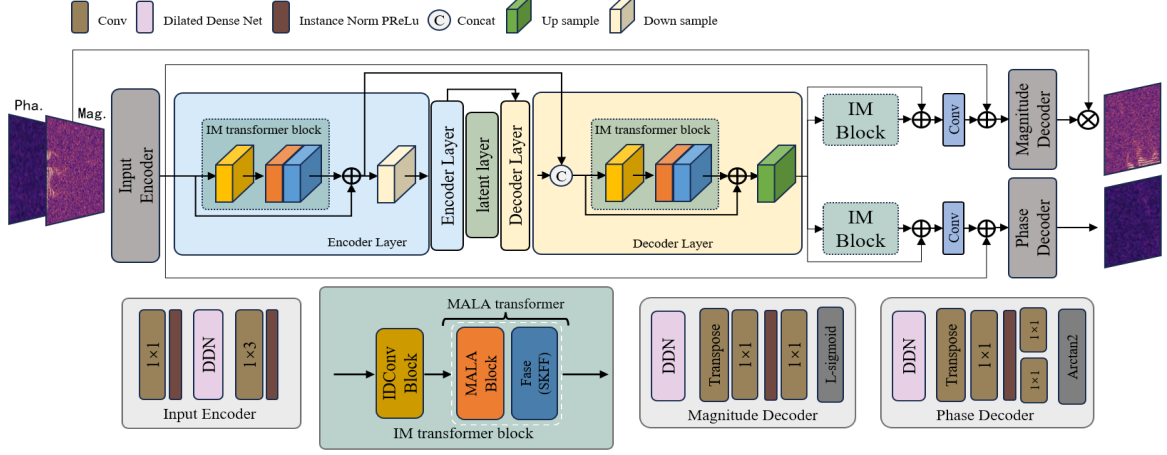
Conv Dilated Dense Net Instance Norm PReLu C Concat Up sample Down sample

Pha. Mag.

Input Encoder

IM transformer block

Encoder Layer

Encoder Layer

latent layer

Decoder Layer

C

IM transformer block

Decoder Layer

IM Block

Conv

Magnitude Decoder

IM Block

Conv

Phase Decoder

$1\times1$

DDN

$1\times3$

Input Encoder

MALA transformer

IDConv Block

MALA Block

Fase (SKFF)

IM transformer block

DDN

Transpose

$1\times1$

$1\times1$

L-sigmoid

Magnitude Decoder

DDN

Transpose

$1\times1$

$1\times1$

$1\times1$

Arctan2

Phase Decoder